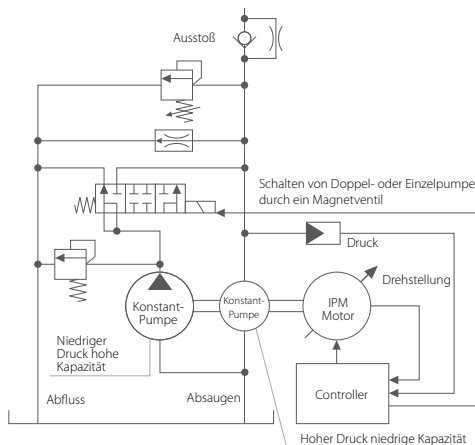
Ausstoß

Schalten von Doppel- oder Einzelpumpe durch ein Magnetventil

Druck

Drehstellung

Konstant-Pumpe

Konstant-Pumpe

IPM Motor

Niedriger Druck hohe Kapazität

Controller

Abfluss

Absaugen

Hoher Druck niedrige Kapazität